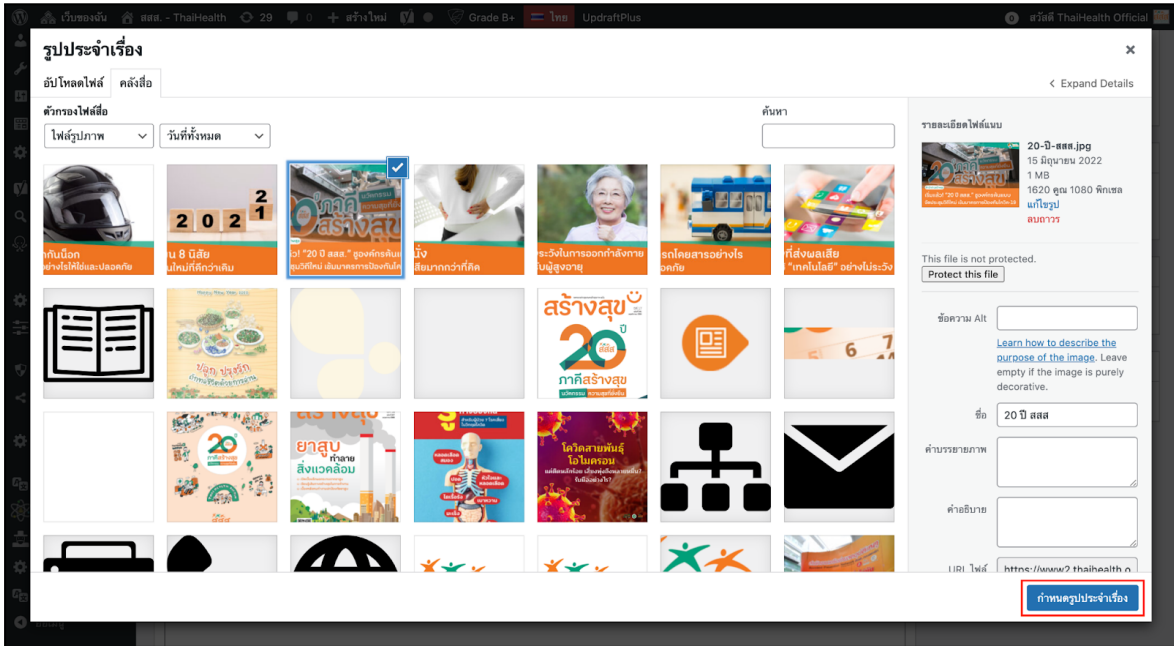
เว็บของฉัน สสส. - ThaiHealth 29 0 สร้างใหม่ Grade B+ ไทย UpdraftPlus สวัสดี ThaiHealth Official

รูปประจำเรื่อง

อัปโหลดไฟล์ คลังสื่อ

Expand Details

ตัวกรองไฟล์สื่อ

ไฟล์รูปภาพ

วันที่ทั้งหมด

ค้นหา

กันน็อก อย่างไรให้ใช่และปลอดภัย

น 8 นิสัย นใหม่ที่ดีกว่าเดิม

2021

ภาคีสร้างสุข

!! "20 ปี สสส." ชูองค์กรต้นแบ ยุควิถีใหม่ เข้มมาตรการป้องกันโค

นั่ง เสียมากกว่าที่คิด

ระวังในการออกกำลังกาย มผู้สูงอายุ

รถโดยสารอย่างไร ภัย

ที่ส่งผลเสีย "เทคโนโลยี" อย่างไม่ระวัง

สร้างสุข

20 ปี

ภาคีสร้างสุข

ยาสูบ ทำลาย สิ่งแวดล้อม

โควิดสายพันธุ์ โอไมครอน

รายละเอียดไฟล์แนบ

20-ปี-สสส.jpg

15 มิถุนายน 2022

1 MB

1620 คูณ 1080 พิกเซล

แก้ไขรูป

ลบถาวร

This file is not protected.

Protect this file

ข้อความ Alt

Learn how to describe the purpose of the image. Leave empty if the image is purely decorative.

ชื่อ

20 ปี สสส

คำบรรยายภาพ

คำอธิบาย

URL ไฟล์

https://www2.thaihealth.o

กำหนดรูปประจำเรื่อง